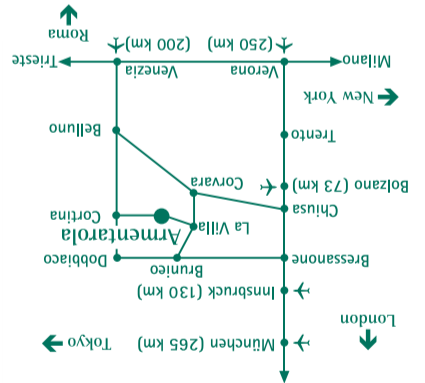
Roma
Trieste
(200 km)
Venezia
(250 km)
Verona
Milano
New York
Belluno
Trento
Corvara
Bolzano (73 km)
Chiusa
Cortina
Armentarola
La Villa
Dobbiaco
Brunico
Bressanone
Innsbruck (130 km)
London
Tokyo
München (265 km)